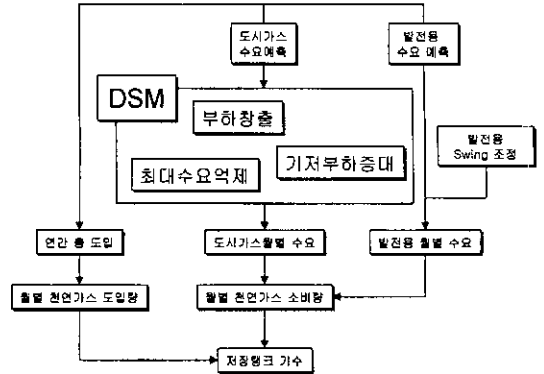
도시가스 수요예측

발전용 수요 예측

DSM

부하창출

최대수요억제

기저부하증대

발전용 Swing 조정

연간 총 도입

도시가스월별 수요

발전용 월별 수요

월별 천연가스 도입량

월별 천연가스 소비량

저장탱크 기수